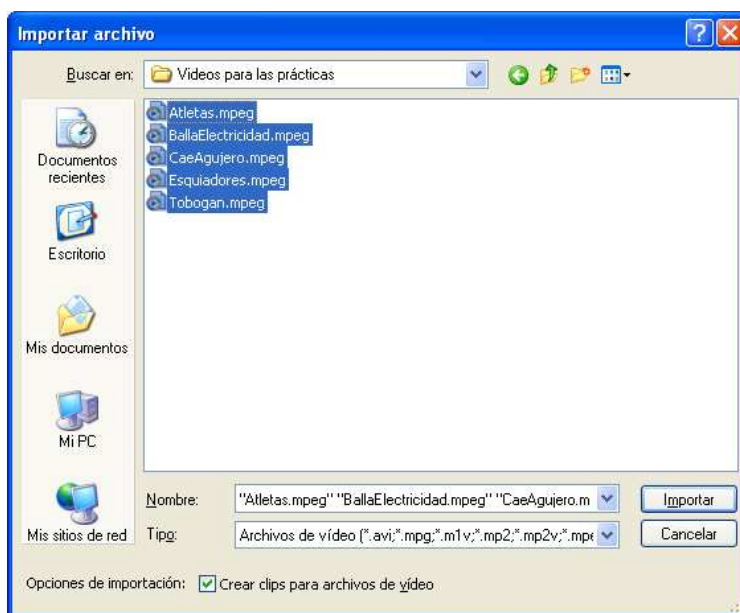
Importar archivo

Buscar en: Videos para las prácticas

Atletas.mpeg
BallaElectricidad.mpeg
CaeAgujero.mpeg
Esquiadores.mpeg
Tobogan.mpeg

Documentos recientes

Escritorio

Mis documentos

Mi PC

Mis sitios de red

Nombre: "Atletas.mpeg" "BallaElectricidad.mpeg" "CaeAgujero.m

Tipo: Archivos de vídeo (*.avi;*.mpg;*.m1v;*.mp2;*.mp2v;*.mpe

Importar

Cancelar

Opciones de importación: Crear clips para archivos de vídeo